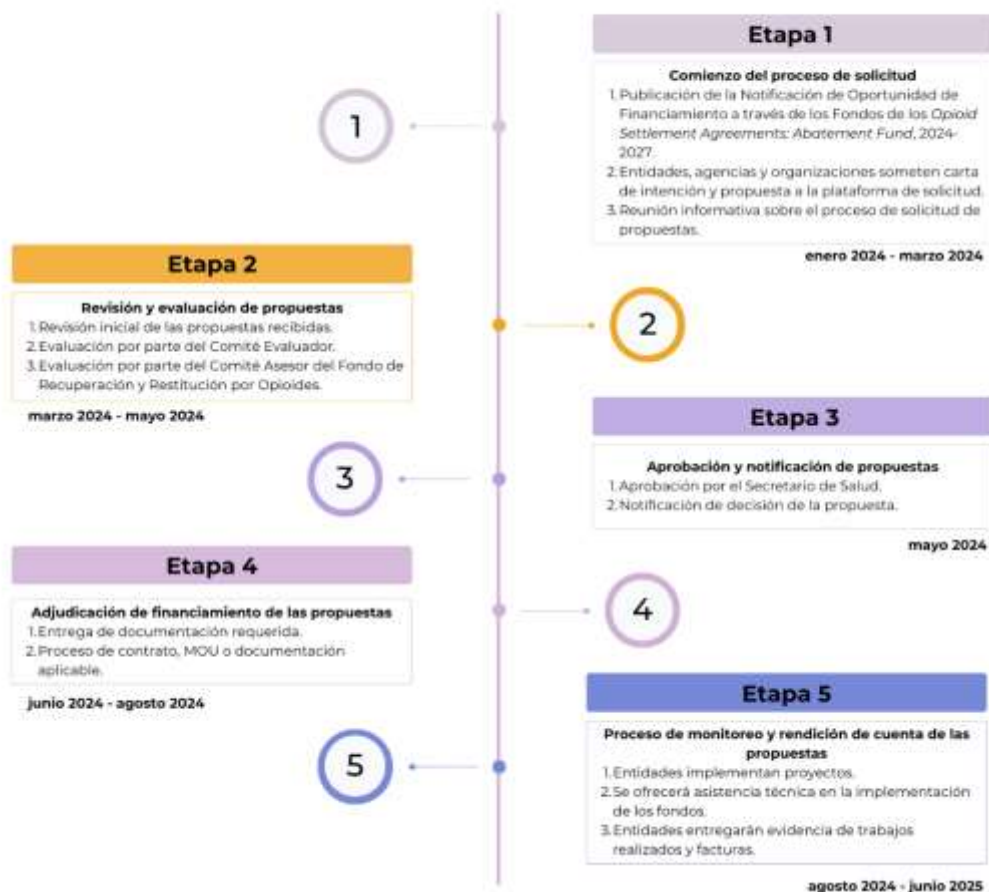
Etapa 1

Comienzo del proceso de solicitud
1. Publicación de la Notificación de Oportunidad de Financiamiento a través de los Fondos de los Opioid Settlement Agreements: Abatement Fund, 2024-2027.
2. Entidades, agencias y organizaciones someten carta de intención y propuesta a la plataforma de solicitud.
3. Reunión informativa sobre el proceso de solicitud de propuestas.

enero 2024 - marzo 2024

1

Etapa 2

Revisión y evaluación de propuestas
1. Revisión inicial de las propuestas recibidas.
2. Evaluación por parte del Comité Evaluador.
3. Evaluación por parte del Comité Asesor del Fondo de Recuperación y Restitución por Opioides.

marzo 2024 - mayo 2024

2

Etapa 3

Aprobación y notificación de propuestas
1. Aprobación por el Secretario de Salud.
2. Notificación de decisión de la propuesta.

mayo 2024

3

Etapa 4

Adjudicación de financiamiento de las propuestas
1. Entrega de documentación requerida.
2. Proceso de contrato, MOU o documentación aplicable.

junio 2024 - agosto 2024

4

Etapa 5

Proceso de monitoreo y rendición de cuenta de las propuestas
1. Entidades implementan proyectos.
2. Se ofrecerá asistencia técnica en la implementación de los fondos.
3. Entidades entregarán evidencia de trabajos realizados y facturas.

5

agosto 2024 - junio 2025